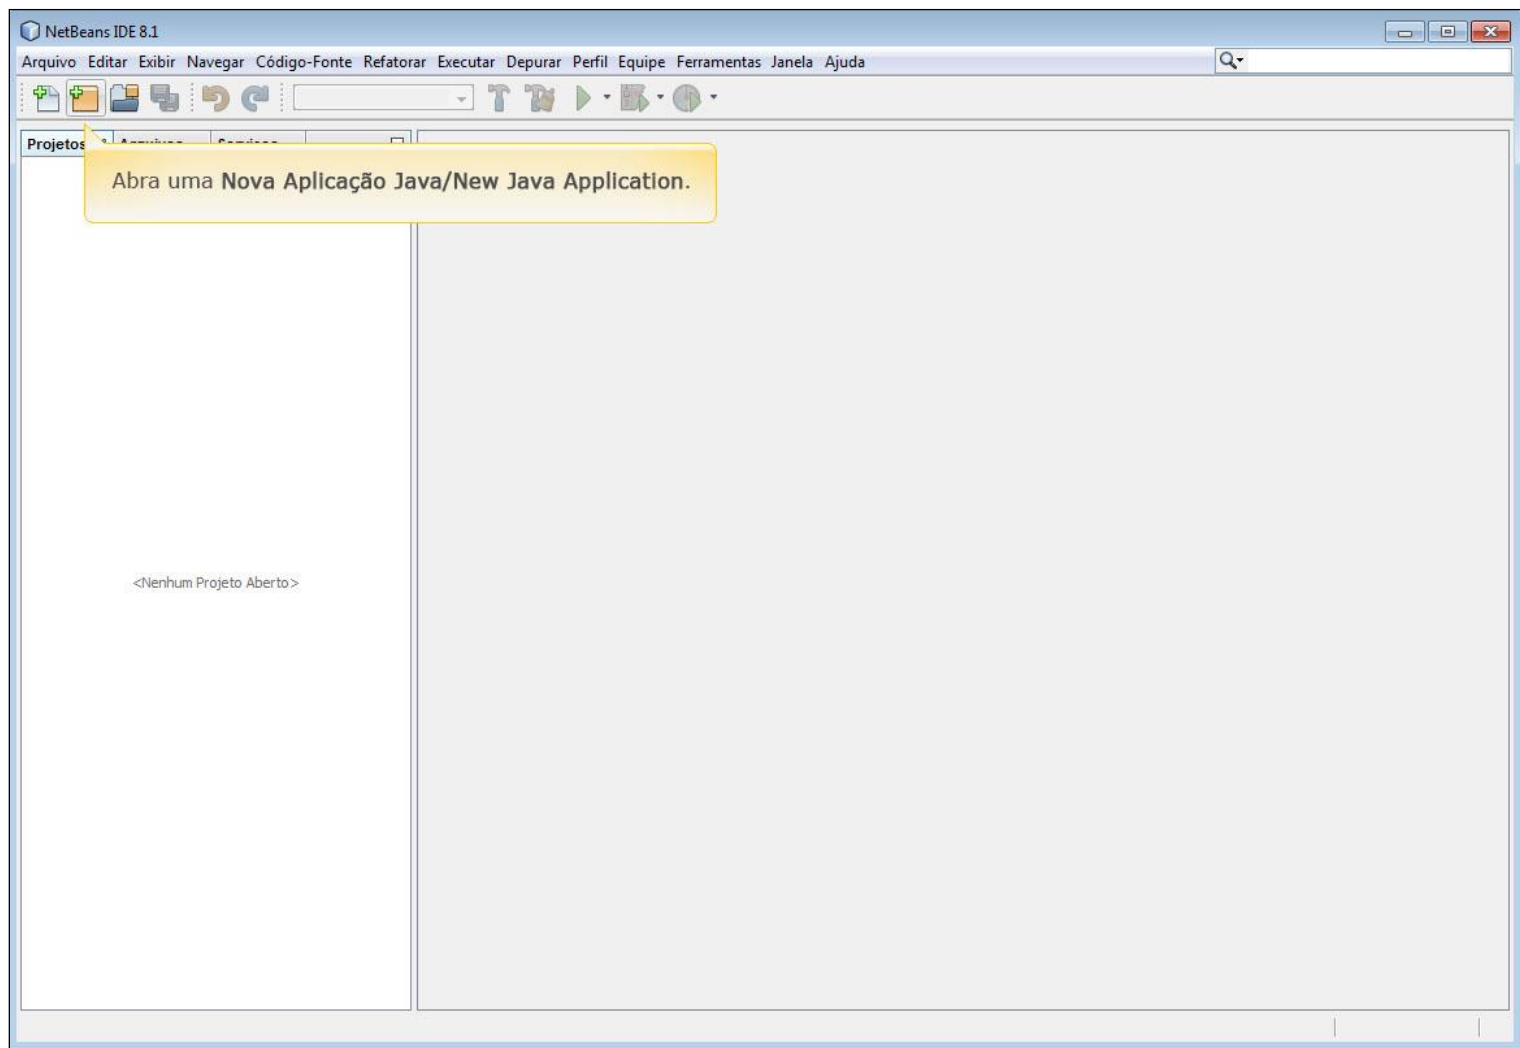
NetBeans IDE 8.1

Arquivo Editar Exibir Navegar Código-Fonte Refatorar Executar Depurar Perfil Equipe Ferramentas Janela Ajuda

Projetos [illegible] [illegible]

Abra uma **Nova Aplicação Java/New Java Application**.

<Nenhum Projeto Aberto>